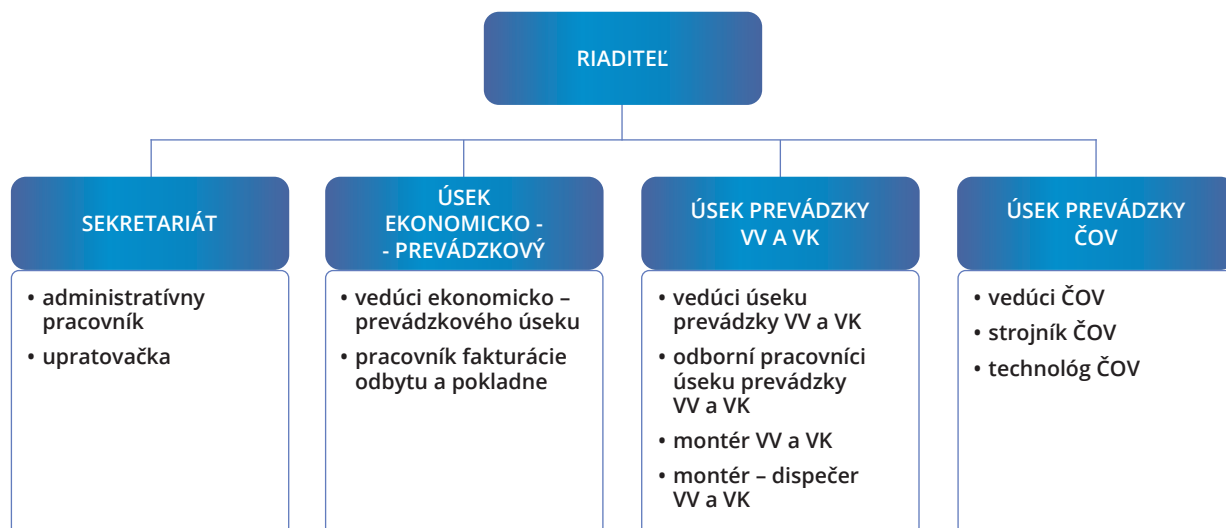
RIADITEĽ

SEKRETARIÁT

• administratívny pracovník
• upratovačka

ÚSEK EKONOMICKO - - PREVÁDZKOVÝ

• vedúci ekonomicko – prevádzkového úseku
• pracovník fakturácie odbytu a pokladne

ÚSEK PREVÁDZKY VV A VK

• vedúci úseku prevádzky VV a VK
• odborní pracovníci úseku prevádzky VV a VK
• montér VV a VK
• montér – dispečer VV a VK

ÚSEK PREVÁDZKY ČOV

• vedúci ČOV
• strojník ČOV
• technológ ČOV